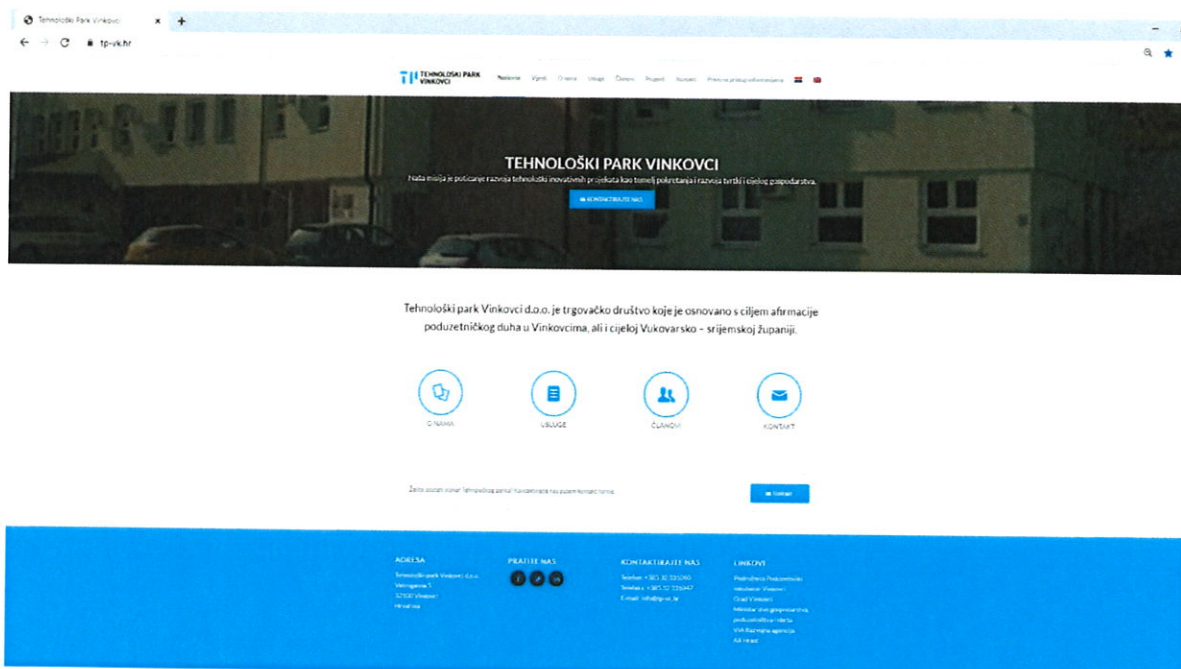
Tehnološki Park Vinkovci ×
tp-vk.hr

TEHNOLOŠKI PARK VINKOVCI

Početna Vijesti O nama Usluge Članovi Projekti Kontakt Pravo na pristup informacijama

TEHNOLOŠKI PARK VINKOVCI

Naša misija je poticanje razvoja tehnološki inovativnih projekata kao temelj pokretanja i razvoja tvrtki i cijelog gospodarstva.

KONTAKTIRAJTE NAS

Tehnološki park Vinkovci d.o.o. je trgovačko društvo koje je osnovano s ciljem afirmacije poduzetničkog duha u Vinkovcima, ali i cijeloj Vukovarsko – srijemskoj županiji.

O NAMA

USLUGE

ČLANOVI

KONTAKT

Želite postati član Tehnološkog parka? Kontaktirajte nas putem kontakt forme.

Kontakt

ADRESA
Tehnološki park Vinkovci d.o.o.
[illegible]
32100 Vinkovci
Hrvatska

PRATITE NAS

KONTAKTIRAJTE NAS
Telefon: +385 32 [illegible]
Telefaks: +385 32 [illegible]
E-mail: info@tp-vk.hr

LINKOVI
Područnica Poduzetnički inkubator Vinkovci
Grad Vinkovci
Ministarstvo gospodarstva, poduzetništva i obrta
VVA Razvojna agencija
AX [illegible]